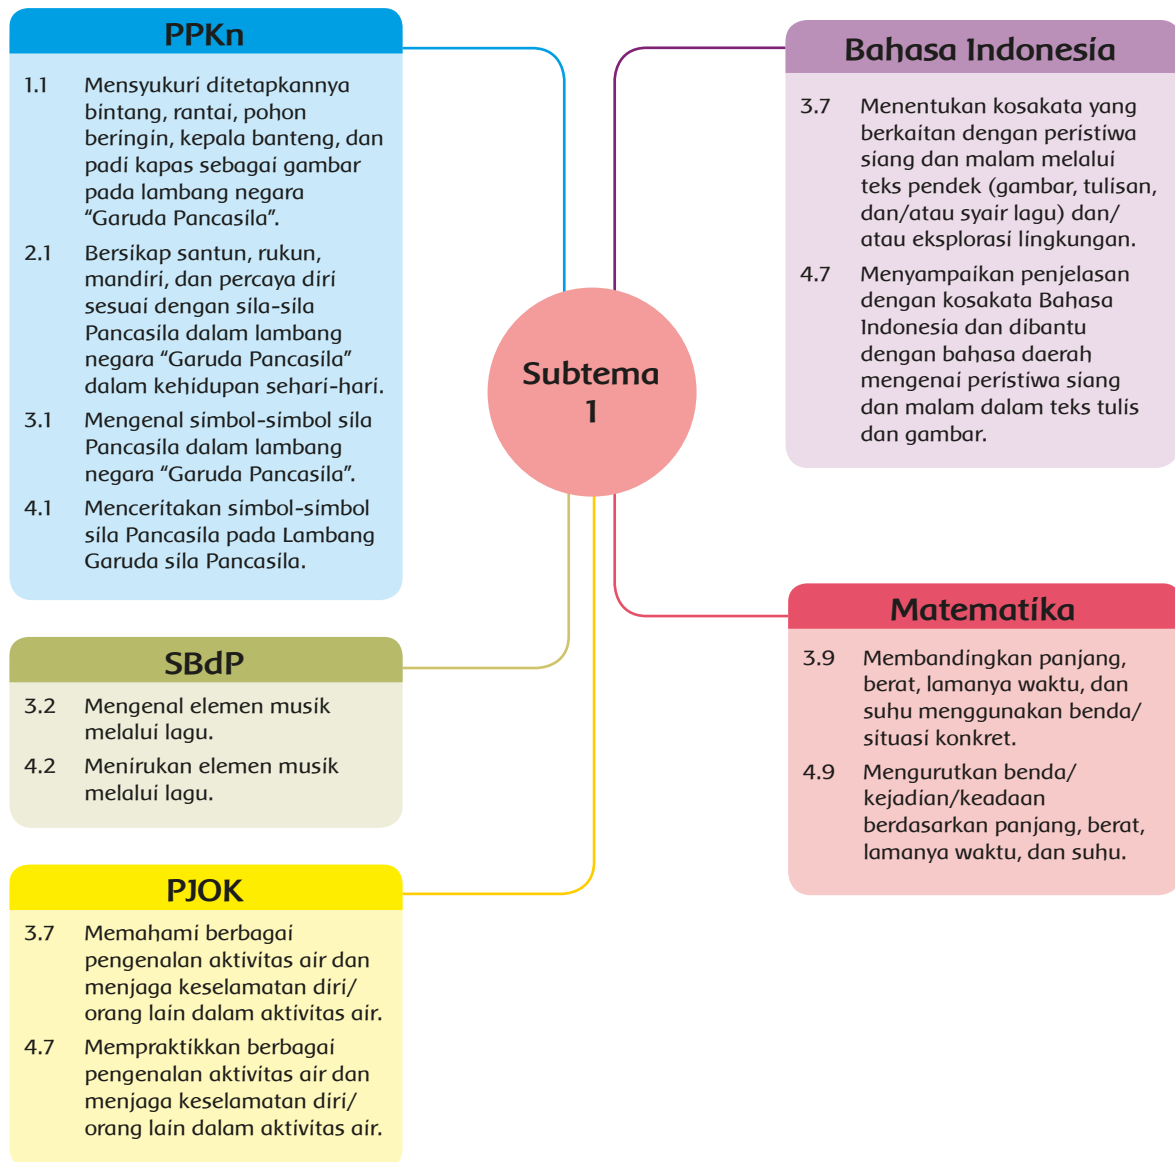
PPKn

1.1 Mensyukuri ditetapkannya bintang, rantai, pohon beringin, kepala banteng, dan padi kapas sebagai gambar pada lambang negara “Garuda Pancasila”.

2.1 Bersikap santun, rukun, mandiri, dan percaya diri sesuai dengan sila-sila Pancasila dalam lambang negara “Garuda Pancasila” dalam kehidupan sehari-hari.

3.1 Mengenal simbol-simbol sila Pancasila dalam lambang negara “Garuda Pancasila”.

4.1 Menceritakan simbol-simbol sila Pancasila pada Lambang Garuda sila Pancasila.

Bahasa Indonesia

3.7 Menentukan kosakata yang berkaitan dengan peristiwa siang dan malam melalui teks pendek (gambar, tulisan, dan/atau syair lagu) dan/ atau eksplorasi lingkungan.

4.7 Menyampaikan penjelasan dengan kosakata Bahasa Indonesia dan dibantu dengan bahasa daerah mengenai peristiwa siang dan malam dalam teks tulis dan gambar.

Subtema 1

SBdP

3.2 Mengenal elemen musik melalui lagu.

4.2 Menirukan elemen musik melalui lagu.

Matematika

3.9 Membandingkan panjang, berat, lamanya waktu, dan suhu menggunakan benda/ situasi konkret.

4.9 Mengurutkan benda/ kejadian/keadaan berdasarkan panjang, berat, lamanya waktu, dan suhu.

PJOK

3.7 Memahami berbagai pengenalan aktivitas air dan menjaga keselamatan diri/ orang lain dalam aktivitas air.

4.7 Mempraktikkan berbagai pengenalan aktivitas air dan menjaga keselamatan diri/ orang lain dalam aktivitas air.